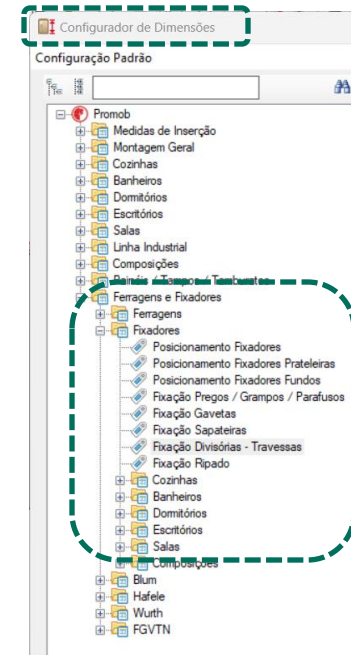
Configurador de Dimensões

Configuração Padrão

Promob
Medidas de Inserção
Montagem Geral
Cozinhas
Banheiros
Dormitórios
Escritórios
Salas
Linha Industrial
Composições
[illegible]
Ferragens e Fixadores
Ferragens
Fixadores
Posicionamento Fixadores
Posicionamento Fixadores Prateleiras
Posicionamento Fixadores Fundos
Fixação Pregos / Grampos / Parafusos
Fixação Gavetas
Fixação Sapateiras
Fixação Divisórias - Travessas
Fixação Ripado
Cozinhas
Banheiros
Dormitórios
Escritórios
Salas
Composições
Blum
Hafele
Wurth
FGVTN